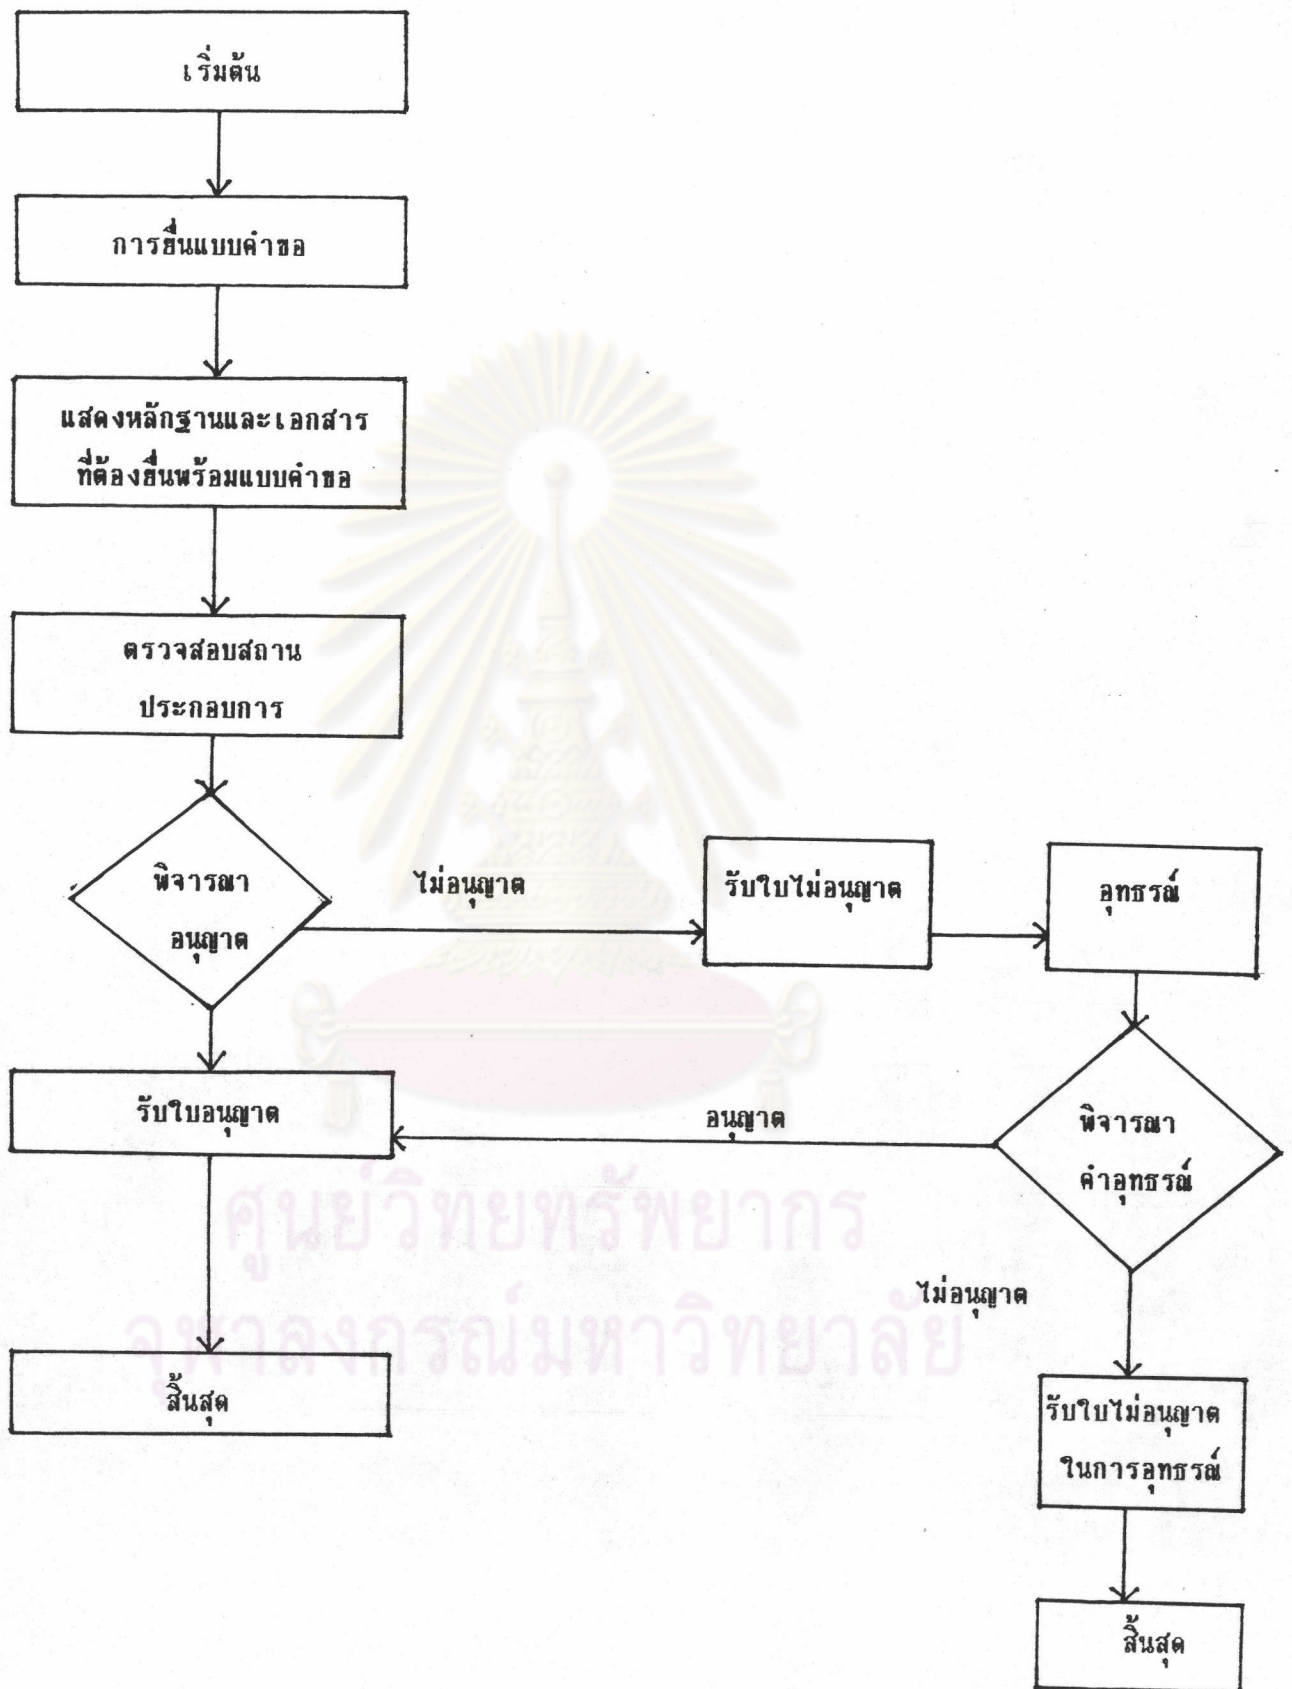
เริ่มต้น

การยื่นแบบคำขอ

แสดงหลักฐานและเอกสารที่ต้องยื่นพร้อมแบบคำขอ

ตรวจสอบสถานประกอบการ

พิจารณาอนุญาต

ไม่อนุญาต

รับใบไม่อนุญาต

อุทธรณ์

รับใบอนุญาต

อนุญาต

พิจารณาคำอุทธรณ์

ไม่อนุญาต

สิ้นสุด

รับใบไม่อนุญาตในการอุทธรณ์

สิ้นสุด

ศูนย์วิทยทรัพยากร
จุฬาลงกรณ์มหาวิทยาลัย